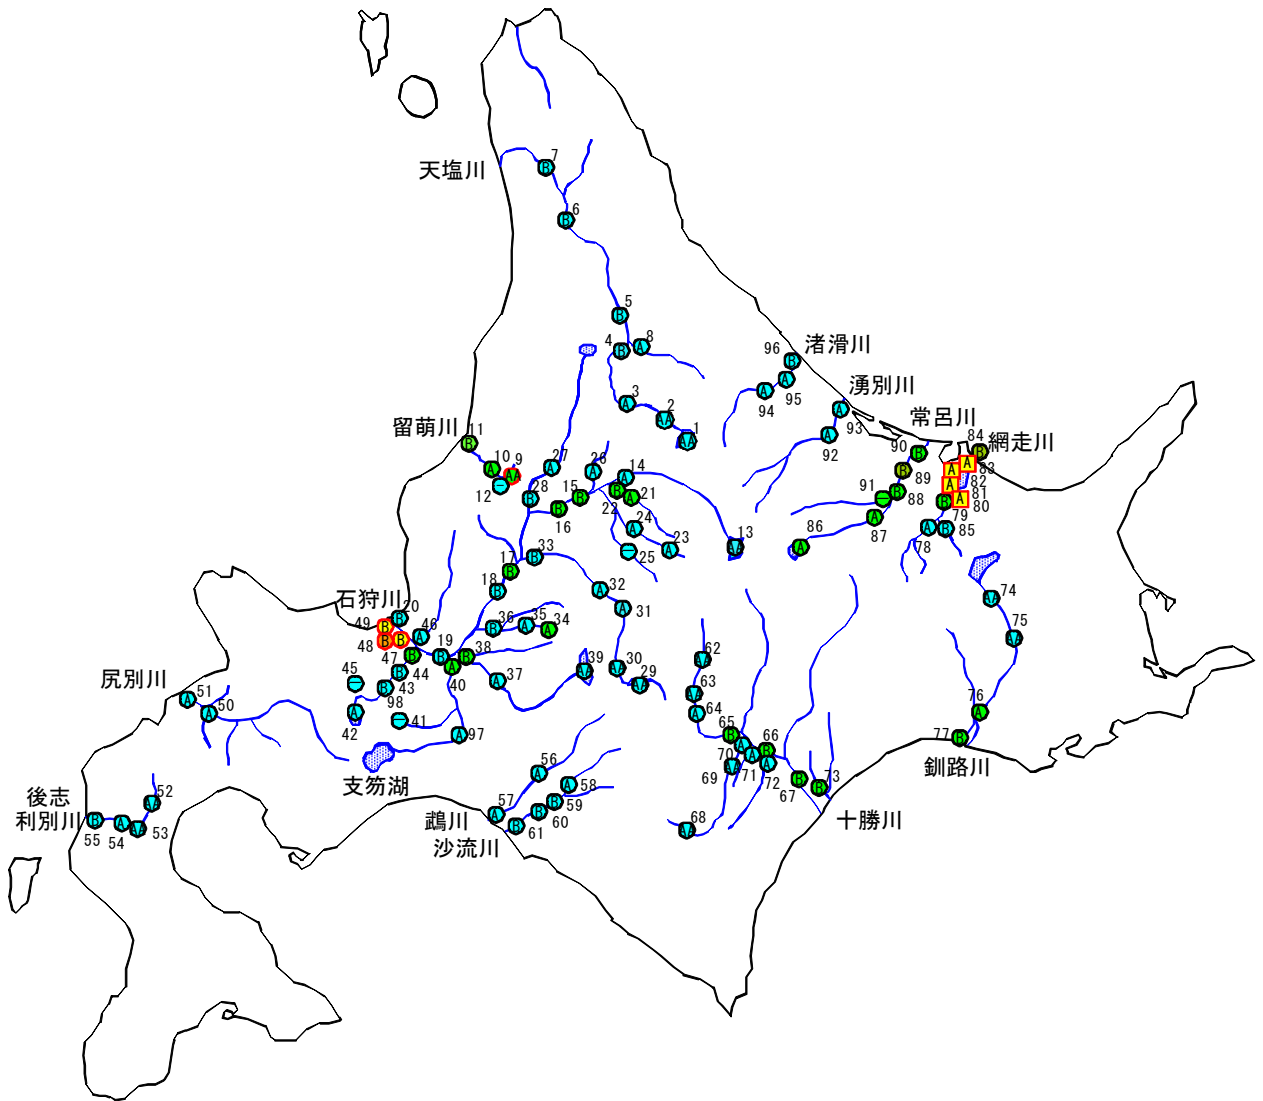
天塩川
7
B
6
B
5
B
4
B
8
A
3
A
2
AA
1
AA
渚滑川
96
B
A
94
A
95
湧別川
A
93
A
92
常呂川
90
B
B
89
91
B
88
A
87
84
網走川
A
B
83
A
A
82
A
81
B
80
79
A
B
85
78
86
A
留萌川
11
B
10
9
A
A
12
27
A
28
B
26
A
14
A
15
B
B
A
21
22
B
16
24
A
A
23
13
AA
A
25
17
B
33
B
18
B
32
A
A
31
石狩川
49
B
20
B
B
B
48
A
46
19
B
B
47
B
38
A
44
36
B
35
A
A
34
39
A
30
A
29
A
A
37
45
B
43
40
98
A
42
41
A
97
支笏湖
尻別川
51
A
A
50
後志
利別川
B
55
A
54
AA
53
AA
52
56
A
A
58
B
59
B
60
57
A
B
61
鵡川
沙流川
62
AA
63
AA
A
64
65
B
A
A
B
66
70
AA
71
A
69
72
B
67
B
73
68
AA
十勝川
74
AA
75
AA
76
A
77
B
釧路川